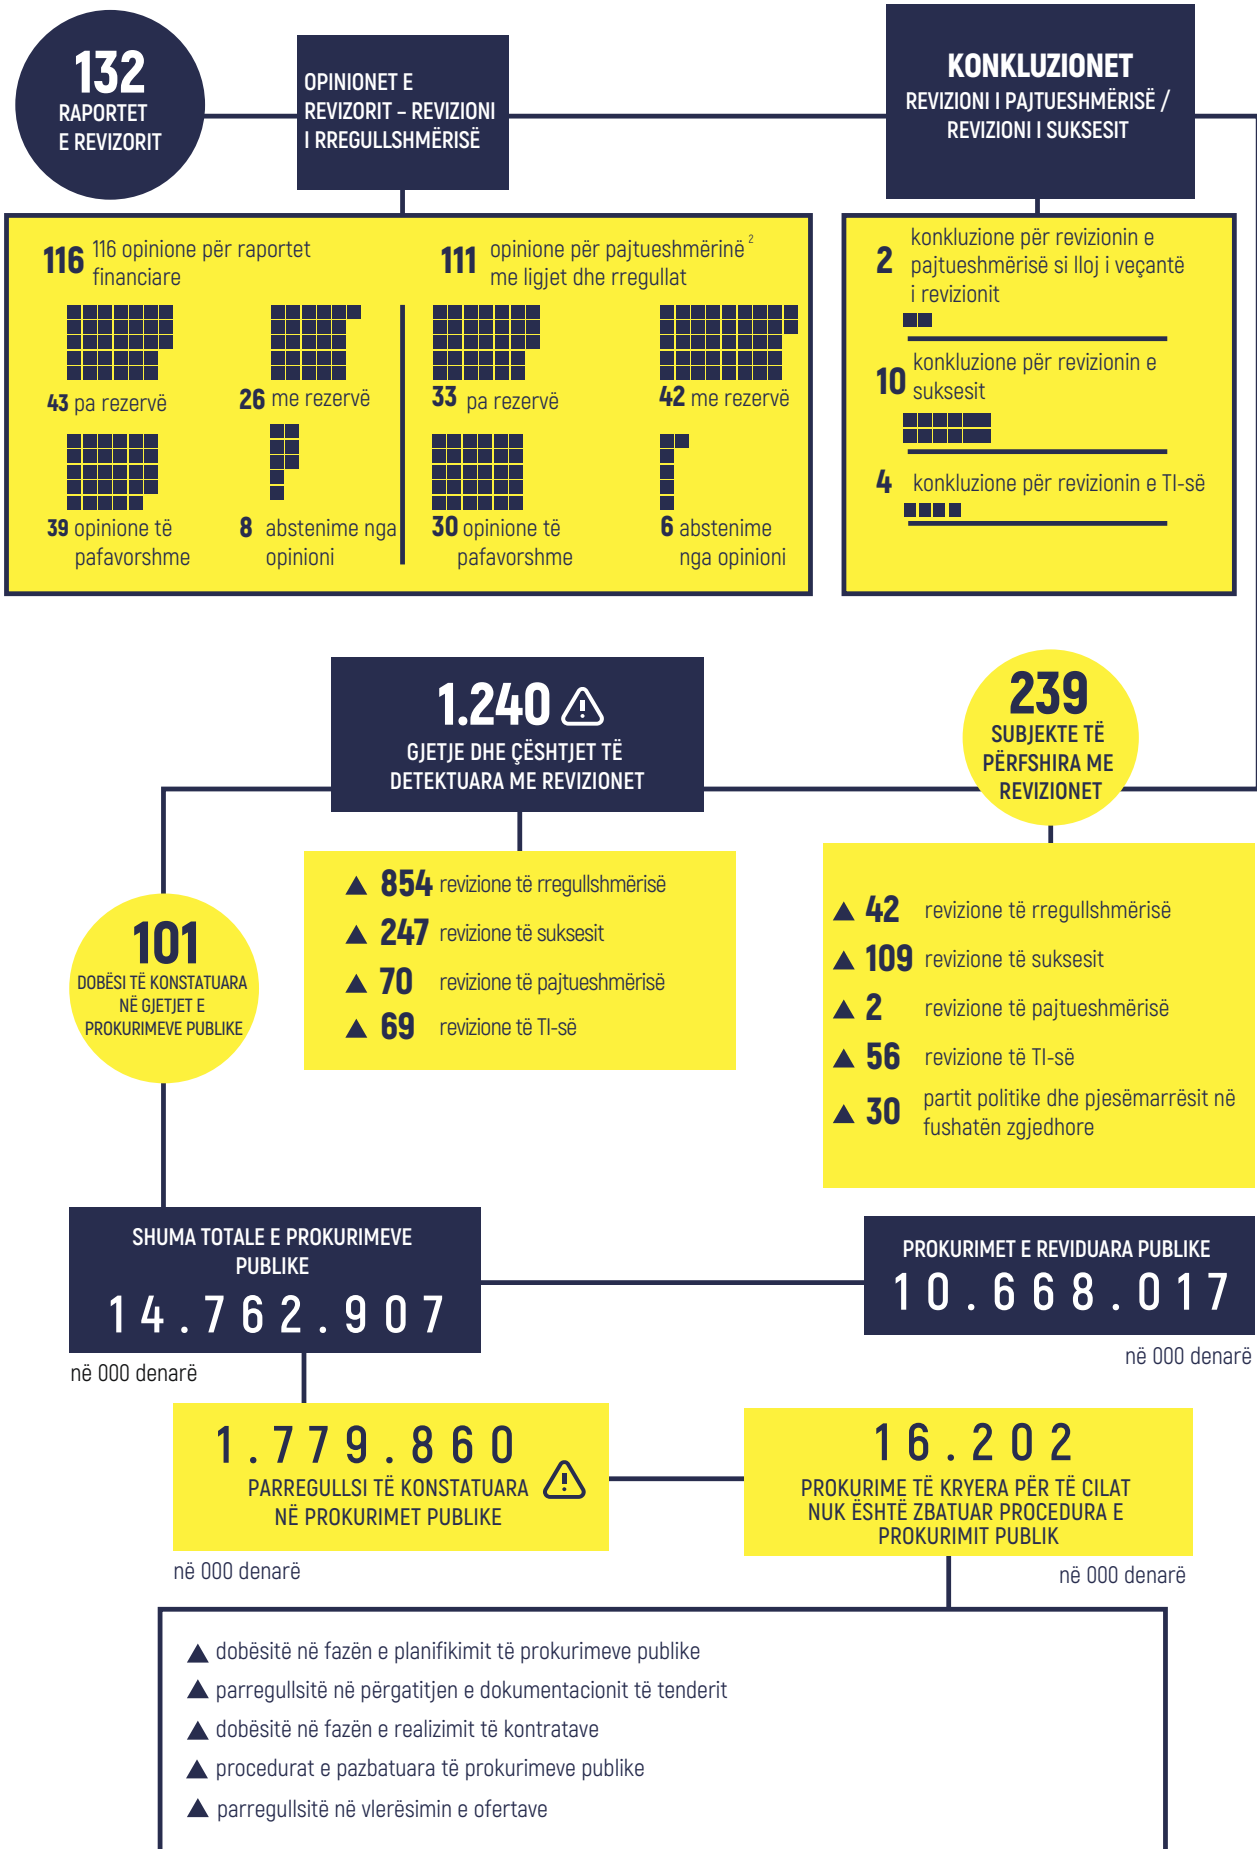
132
RAPORTET E REVIZORIT

OPINIONET E REVIZORIT – REVIZIONI I RREGULLSHMËRISË

KONKLUZIONET
REVIZIONI I PAJTUESHMËRISË / REVIZIONI I SUKSESIT

116 116 opinione për raportet financiare

43 pa rezervë

26 me rezervë

39 opinione të pafavorshme

8 abstenime nga opinioni

111 opinione për pajtueshmërinë $^2$ me ligjet dhe rregullat

33 pa rezervë

42 me rezervë

30 opinione të pafavorshme

6 abstenime nga opinioni

2 konkluzione për revizionin e pajtueshmërisë si lloj i veçantë i revizionit

10 konkluzione për revizionin e suksesit

4 konkluzione për revizionin e TI-së

1.240
GJETJE DHE ÇËSHTJET TË DETEKTUARA ME REVIZIONET

239
SUBJEKTE TË PËRFSHIRA ME REVIZIONET

854 revizione të rregullshmërisë
247 revizione të suksesit
70 revizione të pajtueshmërisë
69 revizione të TI-së

101
DOBËSI TË KONSTATUARA NË GJETJET E PROKURIMEVE PUBLIKE

42 revizione të rregullshmërisë
109 revizione të suksesit
2 revizione të pajtueshmërisë
56 revizione të TI-së
30 partit politike dhe pjesëmarrësit në fushatën zgjedhore

SHUMA TOTALE E PROKURIMEVE PUBLIKE
14.762.907
në 000 denarë

PROKURIMET E REVIDUARA PUBLIKE
10.668.017
në 000 denarë

1.779.860
PARREGULLSI TË KONSTATUARA NË PROKURIMET PUBLIKE
në 000 denarë

16.202
PROKURIME TË KRYERA PËR TË CILAT NUK ËSHTË ZBATUAR PROCEDURA E PROKURIMIT PUBLIK
në 000 denarë

dobësitë në fazën e planifikimit të prokurimeve publike
parregullsitë në përgatitjen e dokumentacionit të tenderit
dobësitë në fazën e realizimit të kontratave
procedurat e pazbatuara të prokurimeve publike
parregullsitë në vlerësimin e ofertave